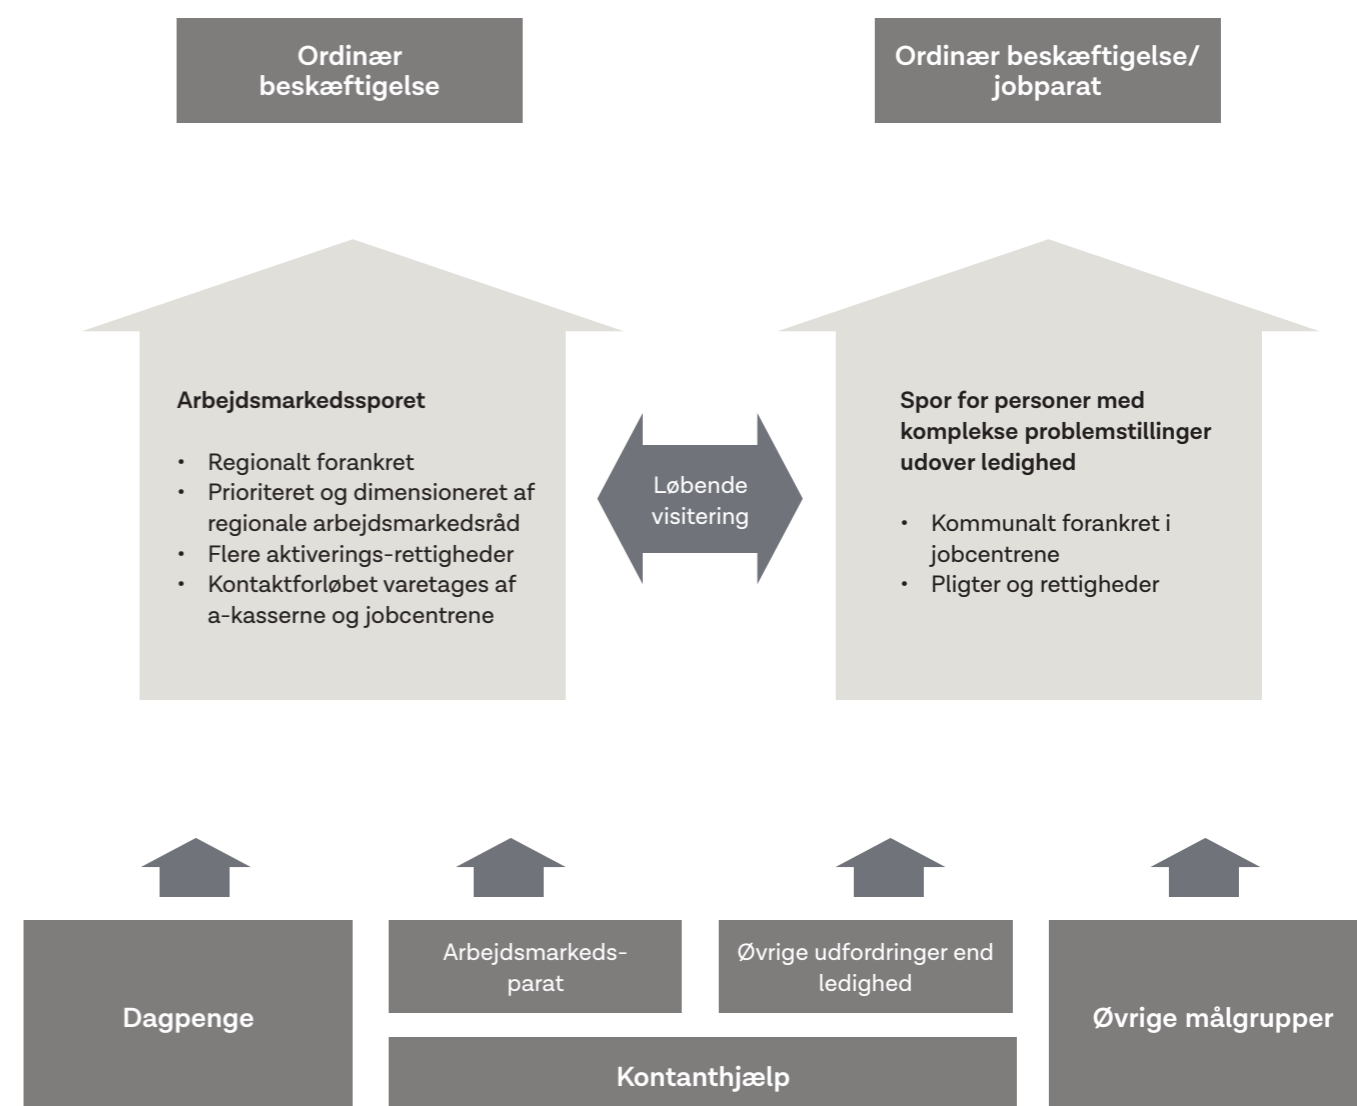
Ordinær beskæftigelse

Ordinær beskæftigelse/ jobparat

Arbejdsmarkedssporet

• Regionalt forankret
• Prioriteret og dimensioneret af regionale arbejdsmarkedsråd
• Flere aktiverings-rettigheder
• Kontaktforløbet varetages af a-kasserne og jobcentrene

Løbende visitering

Spor for personer med komplekse problemstillinger udover ledighed

• Kommunalt forankret i jobcentrene
• Pligter og rettigheder

Dagpenge

Arbejdsmarkeds-parat

Øvrige udfordringer end ledighed

Kontanthjælp

Øvrige målgrupper